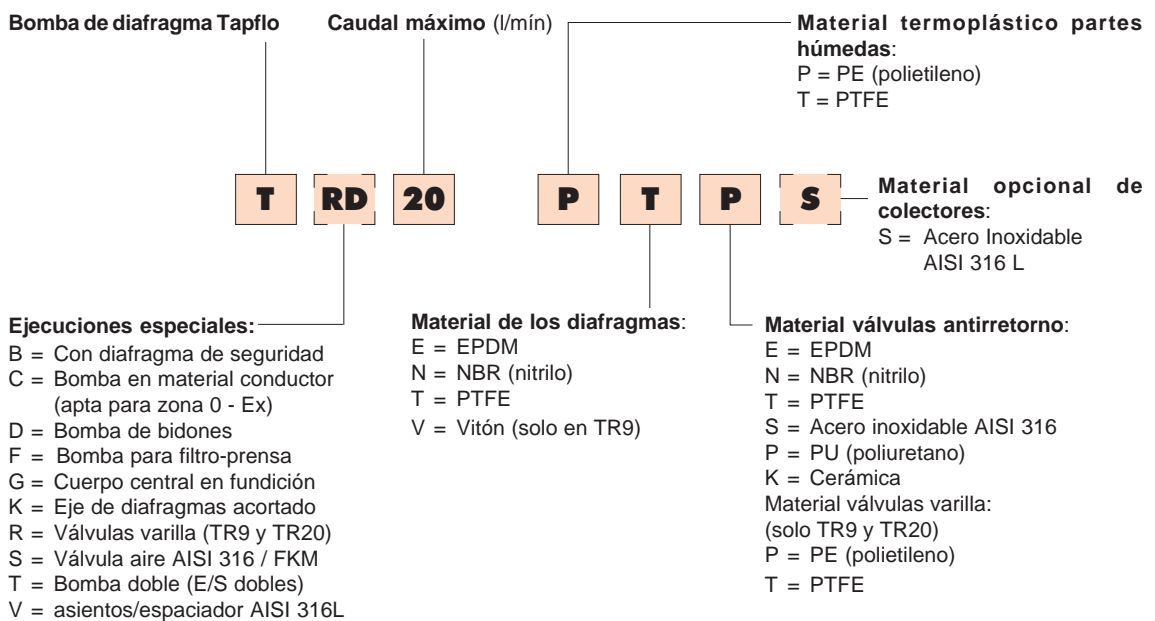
Bomba de diafragma Tapflo

Caudal máximo (l/mín)

Material termoplástico partes húmedas:
P = PE (polietileno)
T = PTFE

T RD 20 P T P S

Material opcional de colectores:
S = Acero Inoxidable AISI 316 L

Ejecuciones especiales:
B = Con diafragma de seguridad
C = Bomba en material conductor (apta para zona 0 - Ex)
D = Bomba de bidones
F = Bomba para filtro-prensa
G = Cuerpo central en fundición
K = Eje de diafragmas acortado
R = Válvulas varilla (TR9 y TR20)
S = Válvula aire AISI 316 / FKM
T = Bomba doble (E/S dobles)
V = asientos/espaciador AISI 316L

Material de los diafragmas:
E = EPDM
N = NBR (nitrilo)
T = PTFE
V = Vitón (solo en TR9)

Material válvulas antirretorno:
E = EPDM
N = NBR (nitrilo)
T = PTFE
S = Acero inoxidable AISI 316
P = PU (poliuretano)
K = Cerámica
Material válvulas varilla:
(solo TR9 y TR20)
P = PE (polietileno)
T = PTFE